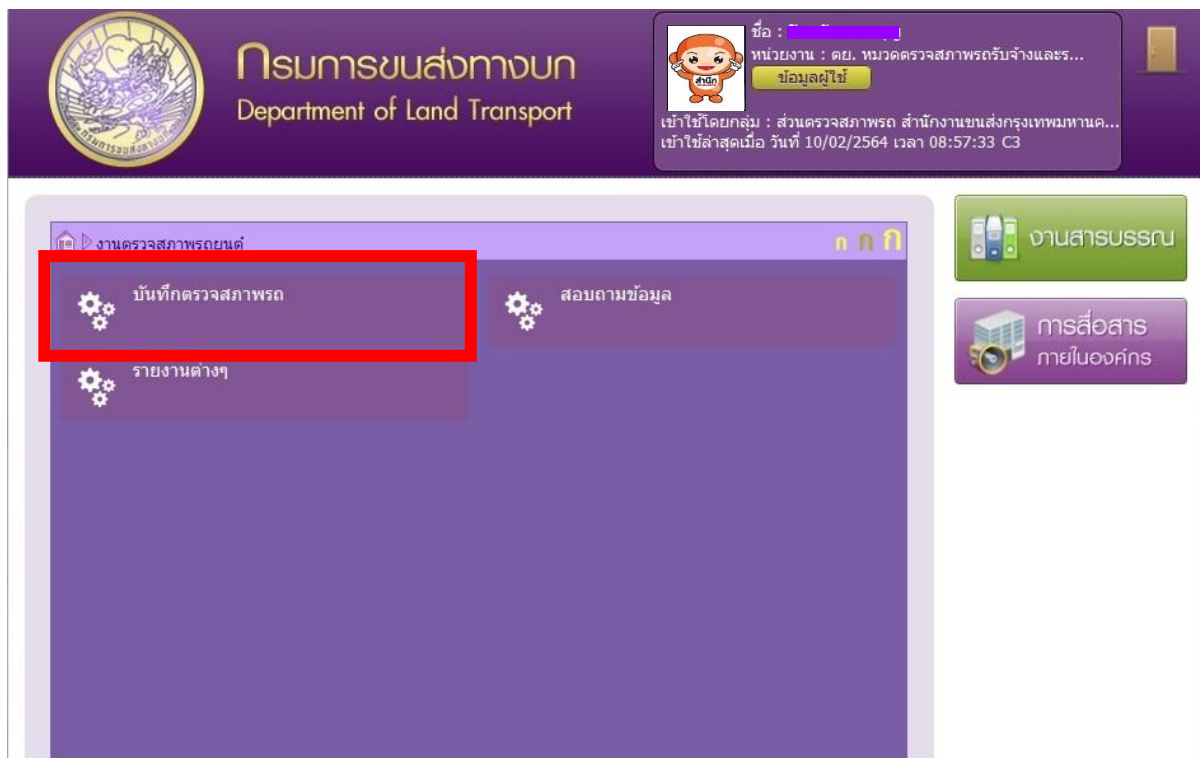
กรมการขนส่งทางบก
Department of Land Transport

สำนัก

ชื่อ : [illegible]
หน่วยงาน : ตย. หมวดตรวจสภาพรถรับจ้างและร...
ข้อมูลผู้ใช้
เข้าใช้โดยกลุ่ม : ส่วนตรวจสภาพรถ สำนักงานขนส่งกรุงเทพมหานค...
เข้าใช้ล่าสุดเมื่อ วันที่ 10/02/2564 เวลา 08:57:33 C3

งานตรวจสภาพรถยนต์
ก ก ก

บันทึกตรวจสภาพรถ
สอบถามข้อมูล
รายงานต่างๆ

งานสารบรรณ
การสื่อสาร ภายในองค์กร